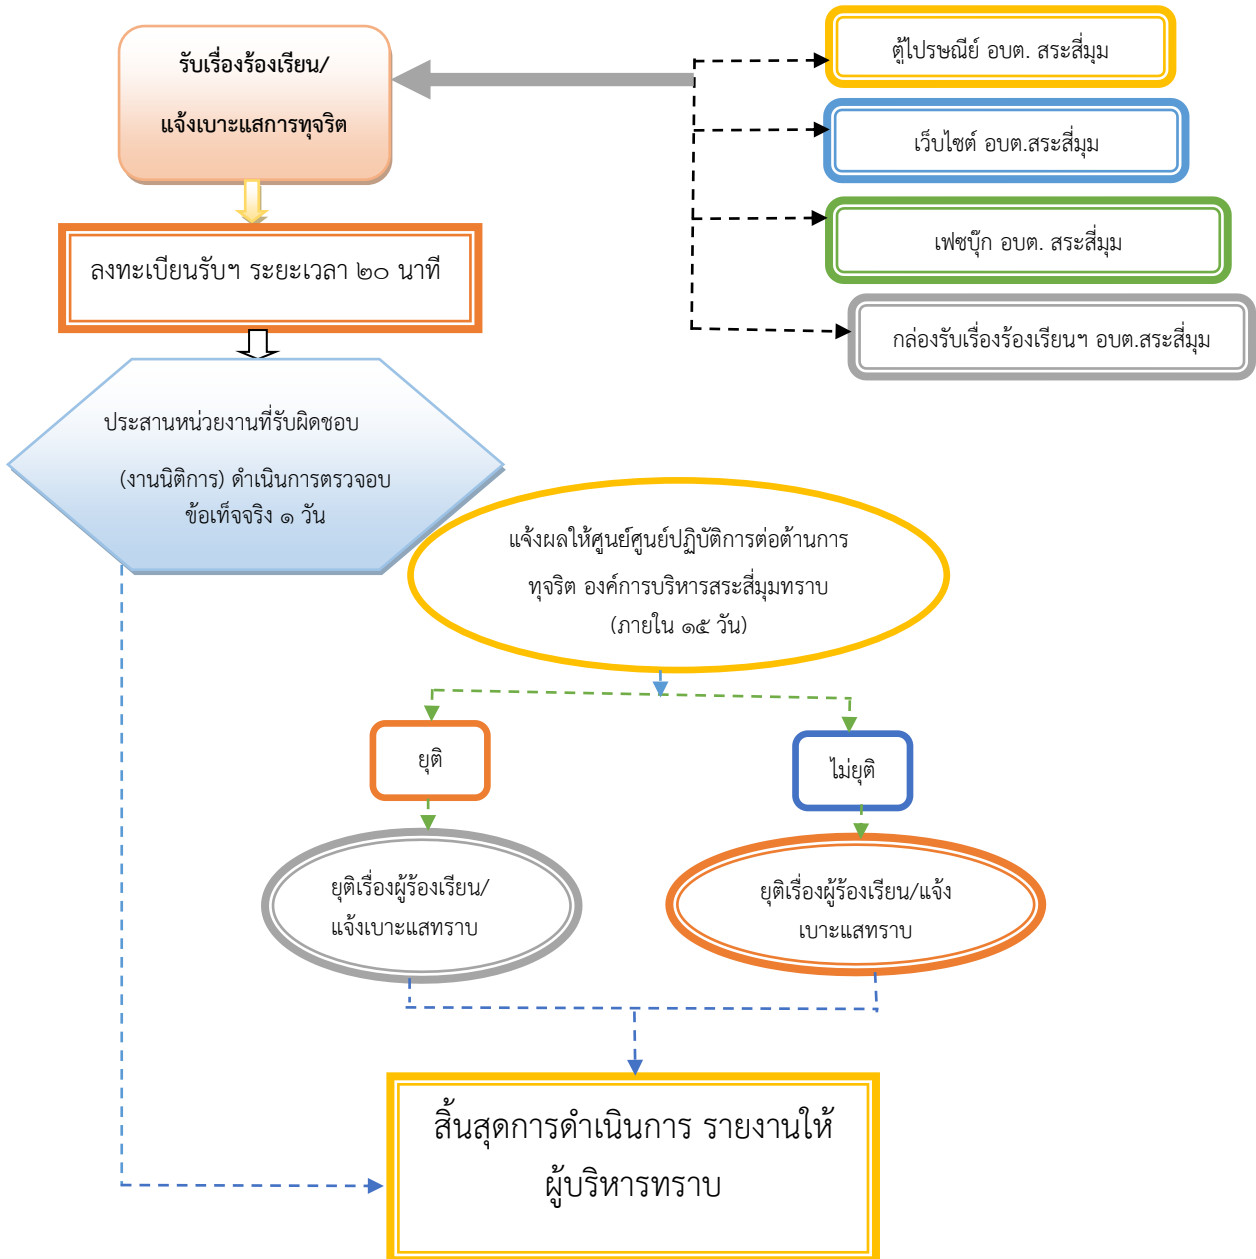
รับเรื่องร้องเรียน/

แจ้งเบาะแสการทุจริต

ตู้ไปรษณีย์ อบต. สระสี่มุม

เว็บไซต์ อบต.สระสี่มุม

เฟซบุ๊ก อบต. สระสี่มุม

กล่องรับเรื่องร้องเรียนฯ อบต.สระสี่มุม

ลงทะเบียนรับฯ ระยะเวลา ๒๐ นาที

ประสานหน่วยงานที่รับผิดชอบ

(งานนิติการ) ดำเนินการตรวจอบ ข้อเท็จจริง ๑ วัน

แจ้งผลให้ศูนย์ศูนย์ปฏิบัติการต่อต้านการทุจริต องค์การบริหารสระสี่มุมทราบ (ภายใน ๑๕ วัน)

ยุติ

ไม่ยุติ

ยุติเรื่องผู้ร้องเรียน/แจ้งเบาะแสทราบ

ยุติเรื่องผู้ร้องเรียน/แจ้งเบาะแสทราบ

สิ้นสุดการดำเนินการ รายงานให้ผู้บริหารทราบ